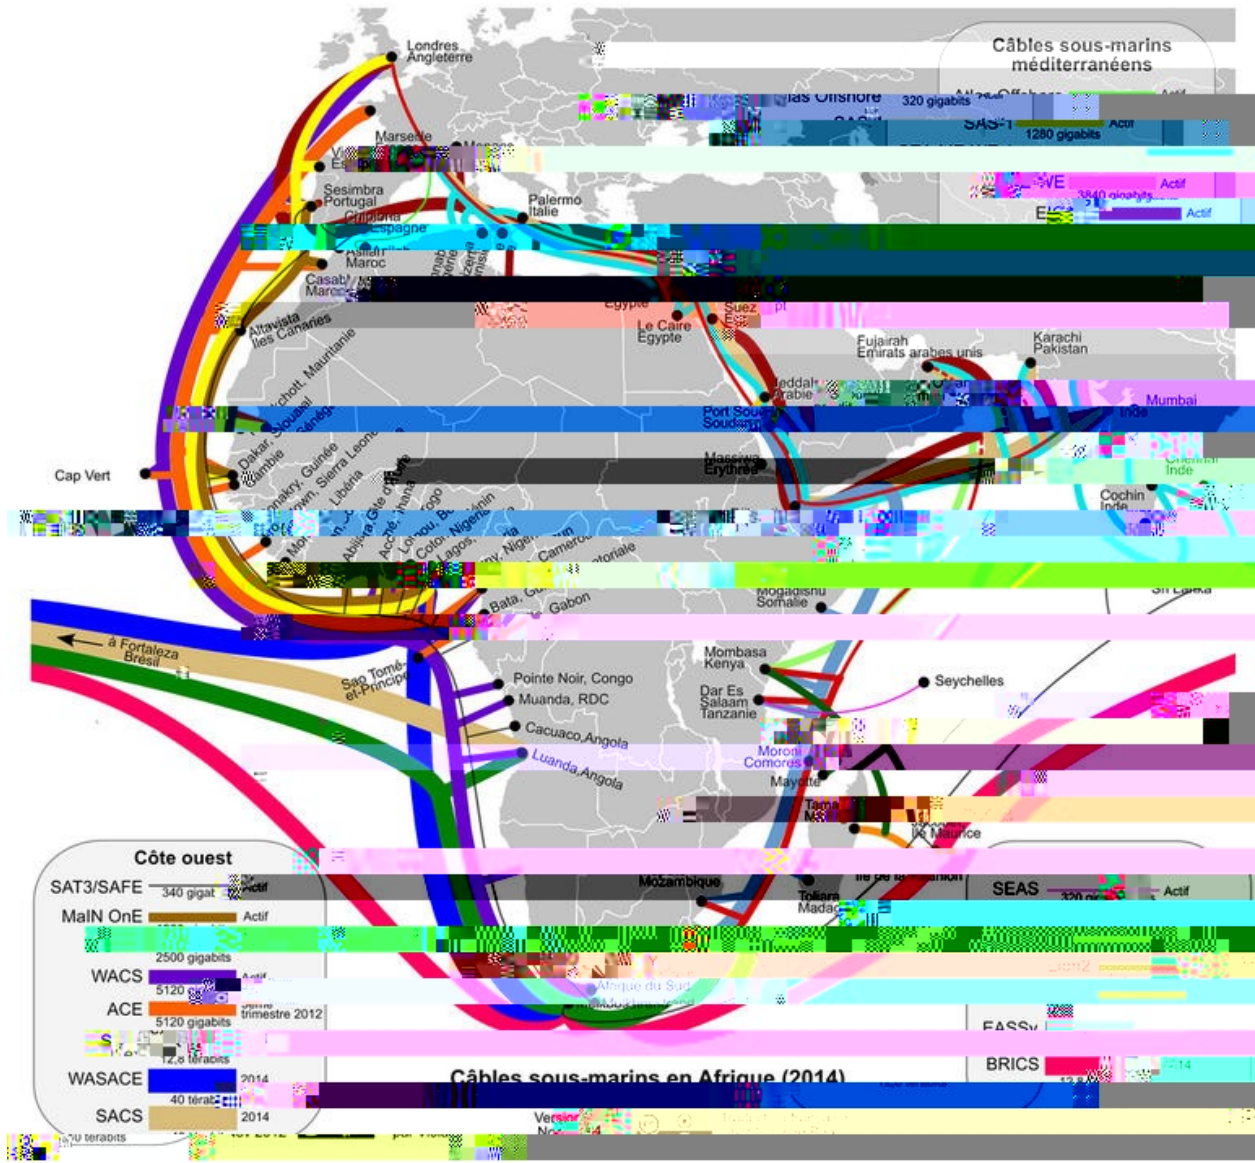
Londres
Angleterre

Câbles sous-marins méditerranéens
320 gigabits
Actif
SAS-1
1280 gigabits
Actif
3840 gigabits
Actif
Actif

Marseille
Sesimbra
Portugal
Chipiona
Espagne
Palermo
Italie
Maroc
Casabl
Maroc
Egypte
Le Caire
Egypte
Suez
Fujairah
Emirats arabes unis
Karachi
Pakistan
Altavista
Iles Canaries
Nouakchott, Mauritanie
Jeddah
Arabie
Mumbai
Inde
Port Soudan
Soudan
Dakar, Sénégal
Gambie
Cap Vert
Massawa
Erythrée
Inde
Cochin
Inde
Conakry, Guinée
Freetown, Sierra Leone
Libéria
Abidjan, Côte d'Ivoire
Accra, Ghana
Lomé, Togo
Cotonou, Bénin
Lagos, Nigeria
Cameroun
Guinée équatoriale
Mogadishu
Somalie
Sri Lanka
Bata
Gabon
à Fortaleza
Brésil
Sao Tomé-et-Principe
Pointe Noir, Congo
Muanda, RDC
Cacuaco, Angola
Luanda, Angola
Mombasa
Kenya
Seychelles
Dar Es Salaam
Tanzanie
Moroni
Comores
Mayotte
Ile Maurice
Mozambique
Toliara
Madagascar
Afrique du Sud

Côte ouest
SAT3/SAFE
340 gigabits
Actif
MaIN OnE
Actif
2500 gigabits
WACS
Actif
5120
ACE
5120 gigabits
trimestre 2012
terabits
WASACE
2014
40 terabits
SACS
2014
terabits

SEAS
320
Actif
EASSy
BRICS
2014

Câbles sous-marins en Afrique (2014)
Version
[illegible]